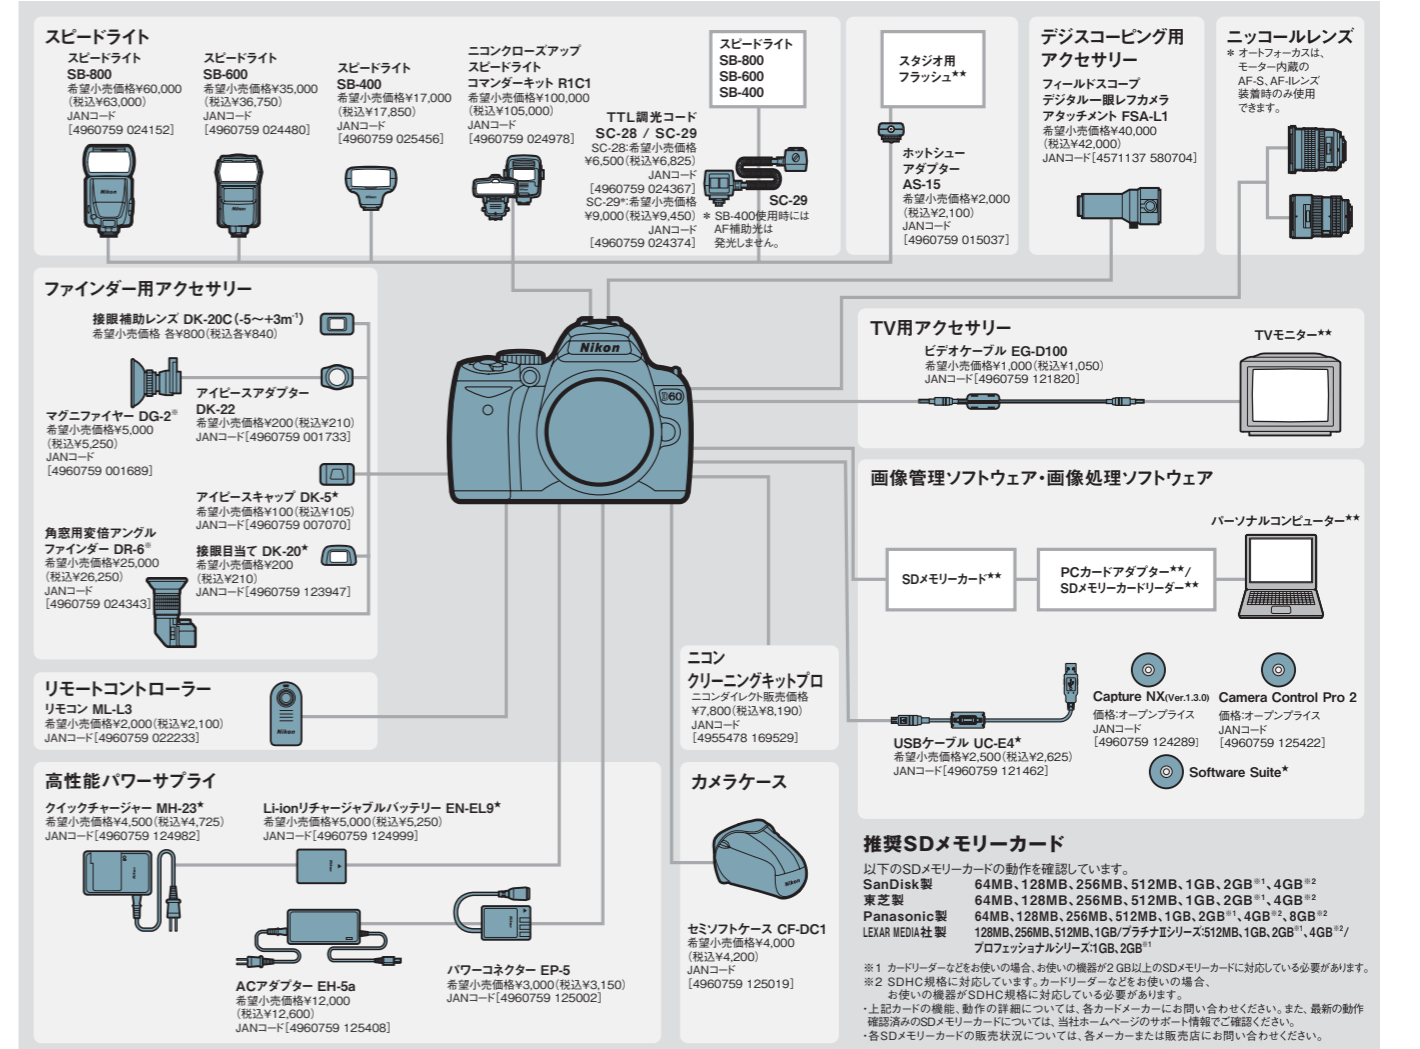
スピードライト

スピードライト
SB-800
希望小売価格¥60,000
(税込¥63,000)
JANコード
[4960759 024152]

スピードライト
SB-600
希望小売価格¥35,000
(税込¥36,750)
JANコード
[4960759 024480]

スピードライト
SB-400
希望小売価格¥17,000
(税込¥17,850)
JANコード
[4960759 025456]

ニコンクローズアップ
スピードライト
コマンダーキット R1C1
希望小売価格¥100,000
(税込¥105,000)
JANコード
[4960759 024978]

スピードライト
SB-800
SB-600
SB-400

TTL調光コード
SC-28 / SC-29
SC-28:希望小売価格
¥6,500(税込¥6,825)
JANコード
[4960759 024367]
SC-29*:希望小売価格
¥9,000(税込¥9,450)
JANコード
[4960759 024374]

SC-29
* SB-400使用時には
AF補助光は
発光しません。

スタジオ用
フラッシュ**

ホットシュー
アダプター
AS-15
希望小売価格¥2,000
(税込¥2,100)
JANコード
[4960759 015037]

デジスコーピング用
アクセサリー
フィールドスコープ
デジタル一眼レフカメラ
アタッチメント FSA-L1
希望小売価格¥40,000
(税込¥42,000)
JANコード[4571137 580704]

ニッコールレンズ
* オートフォーカスは、
モーター内蔵の
AF-S、AF-Iレンズ
装着時のみ使用
できます。

ファインダー用アクセサリー

接眼補助レンズ DK-20C(-5~+3m$^{-1}$)
希望小売価格 各¥800(税込各¥840)

マグニファイヤー DG-2®
希望小売価格¥5,000
(税込¥5,250)
JANコード
[4960759 001689]

アイピースアダプター
DK-22
希望小売価格¥200(税込¥210)
JANコード[4960759 001733]

アイピースキャップ DK-5*
希望小売価格¥100(税込¥105)
JANコード[4960759 007070]

角窓用変倍アングル
ファインダー DR-6®
希望小売価格¥25,000
(税込¥26,250)
JANコード
[4960759 024343]

接眼目当て DK-20*
希望小売価格¥200
(税込¥210)
JANコード[4960759 123947]

Nikon
D60

TV用アクセサリー
ビデオケーブル EG-D100
希望小売価格¥1,000(税込¥1,050)
JANコード[4960759 121820]

TVモニター**

画像管理ソフトウェア・画像処理ソフトウェア

パーソナルコンピューター**

SDメモリーカード**

PCカードアダプター**/
SDメモリーカードリーダー**

リモートコントローラー
リモコン ML-L3
希望小売価格¥2,000(税込¥2,100)
JANコード[4960759 022233]

ニコン
クリーニングキットプロ
ニコンダイレクト販売価格
¥7,800(税込¥8,190)
JANコード
[4955478 169529]

USBケーブル UC-E4*
希望小売価格¥2,500(税込¥2,625)
JANコード[4960759 121462]

Capture NX(Ver.1.3.0)
価格:オープンプライス
JANコード
[4960759 124289]

Camera Control Pro 2
価格:オープンプライス
JANコード
[4960759 125422]

Software Suite*

高性能パワーサプライ

クイックチャージャー MH-23*
希望小売価格¥4,500(税込¥4,725)
JANコード[4960759 124982]

Li-ionリチャージャブルバッテリー EN-EL9*
希望小売価格¥5,000(税込¥5,250)
JANコード[4960759 124999]

ACアダプター EH-5a
希望小売価格¥12,000
(税込¥12,600)
JANコード[4960759 125408]

パワーコネクター EP-5
希望小売価格¥3,000(税込¥3,150)
JANコード[4960759 125002]

カメラケース

セミソフトケース CF-DC1
希望小売価格¥4,000
(税込¥4,200)
JANコード
[4960759 125019]

推奨SDメモリーカード
以下のSDメモリーカードの動作を確認しています。
SanDisk製 64MB、128MB、256MB、512MB、1GB、2GB※1、4GB※2
東芝製 64MB、128MB、256MB、512MB、1GB、2GB※1、4GB※2
Panasonic製 64MB、128MB、256MB、512MB、1GB、2GB※1、4GB※2、8GB※2
LEXAR MEDIA社製 128MB、256MB、512MB、1GB/プラチナIIシリーズ:512MB、1GB、2GB※1、4GB※2/プロフェッショナルシリーズ:1GB、2GB※1

※1 カードリーダーなどをお使いの場合、お使いの機器が2GB以上のSDメモリーカードに対応している必要があります。
※2 SDHC規格に対応しています。カードリーダーなどをお使いの場合、お使いの機器がSDHC規格に対応している必要があります。
・上記カードの機能、動作の詳細については、各カードメーカーにお問い合わせください。また、最新の動作確認済みのSDメモリーカードについては、当社ホームページのサポート情報でご確認ください。
・各SDメモリーカードの販売状況については、各メーカーまたは販売店にお問い合わせください。